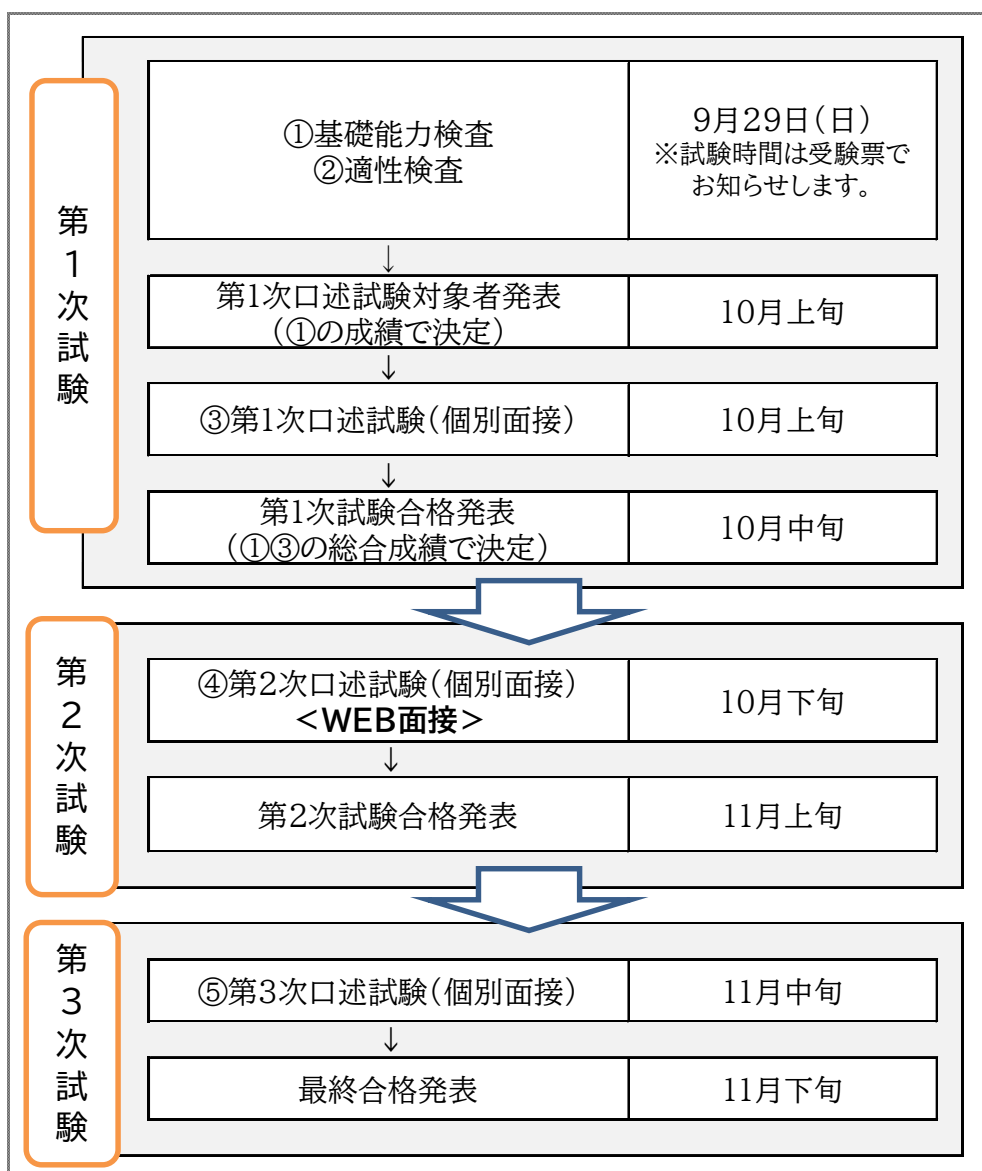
第1次試験

| ①基礎能力検査 ②適性検査 | 9月29日(日) ※試験時間は受験票でお知らせします。 |
|---|---|
| ↓ | |
| 第1次口述試験対象者発表 (①の成績で決定) | 10月上旬 |
| ↓ | |
| ③第1次口述試験(個別面接) | 10月上旬 |
| ↓ | |
| 第1次試験合格発表 (①③の総合成績で決定) | 10月中旬 |

第2次試験

| ④第2次口述試験(個別面接) <WEB面接> | 10月下旬 |
|---|---|
| ↓ | |
| 第2次試験合格発表 | 11月上旬 |

第3次試験

| ⑤第3次口述試験(個別面接) | 11月中旬 |
|---|---|
| ↓ | |
| 最終合格発表 | 11月下旬 |